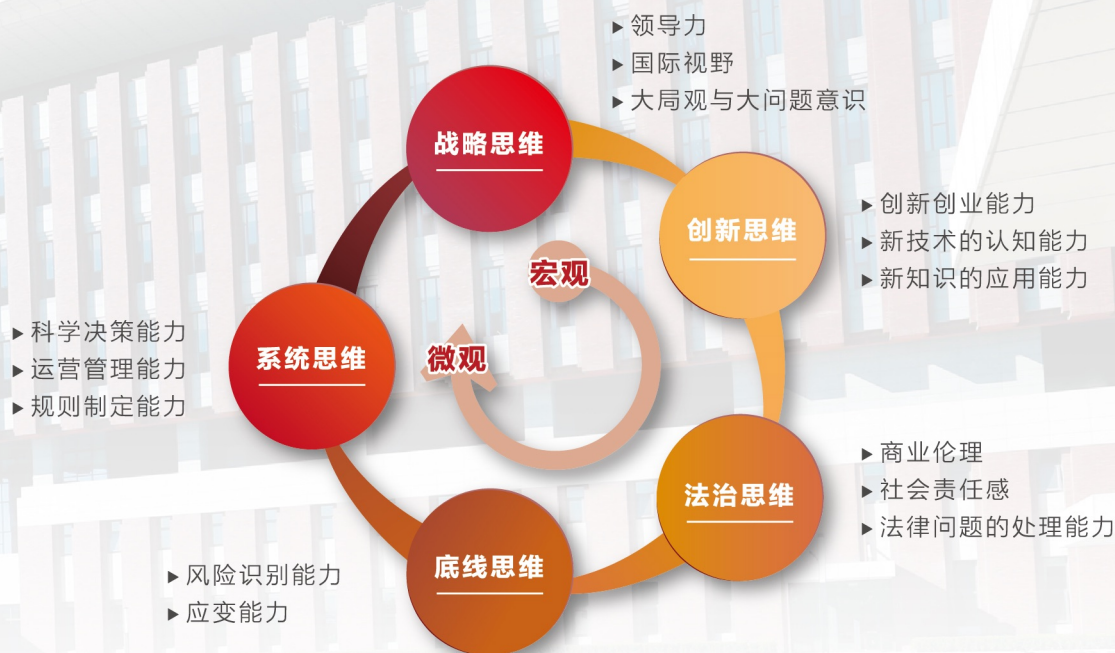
▸ 领导力
▸ 国际视野
▸ 大局观与大问题意识

战略思维

▸ 创新创业能力
▸ 新技术的认知能力
▸ 新知识的应用能力

创新思维

宏观

微观

▸ 科学决策能力
▸ 运营管理能力
▸ 规则制定能力

系统思维

▸ 商业伦理
▸ 社会责任感
▸ 法律问题的处理能力

法治思维

▸ 风险识别能力
▸ 应变能力

底线思维